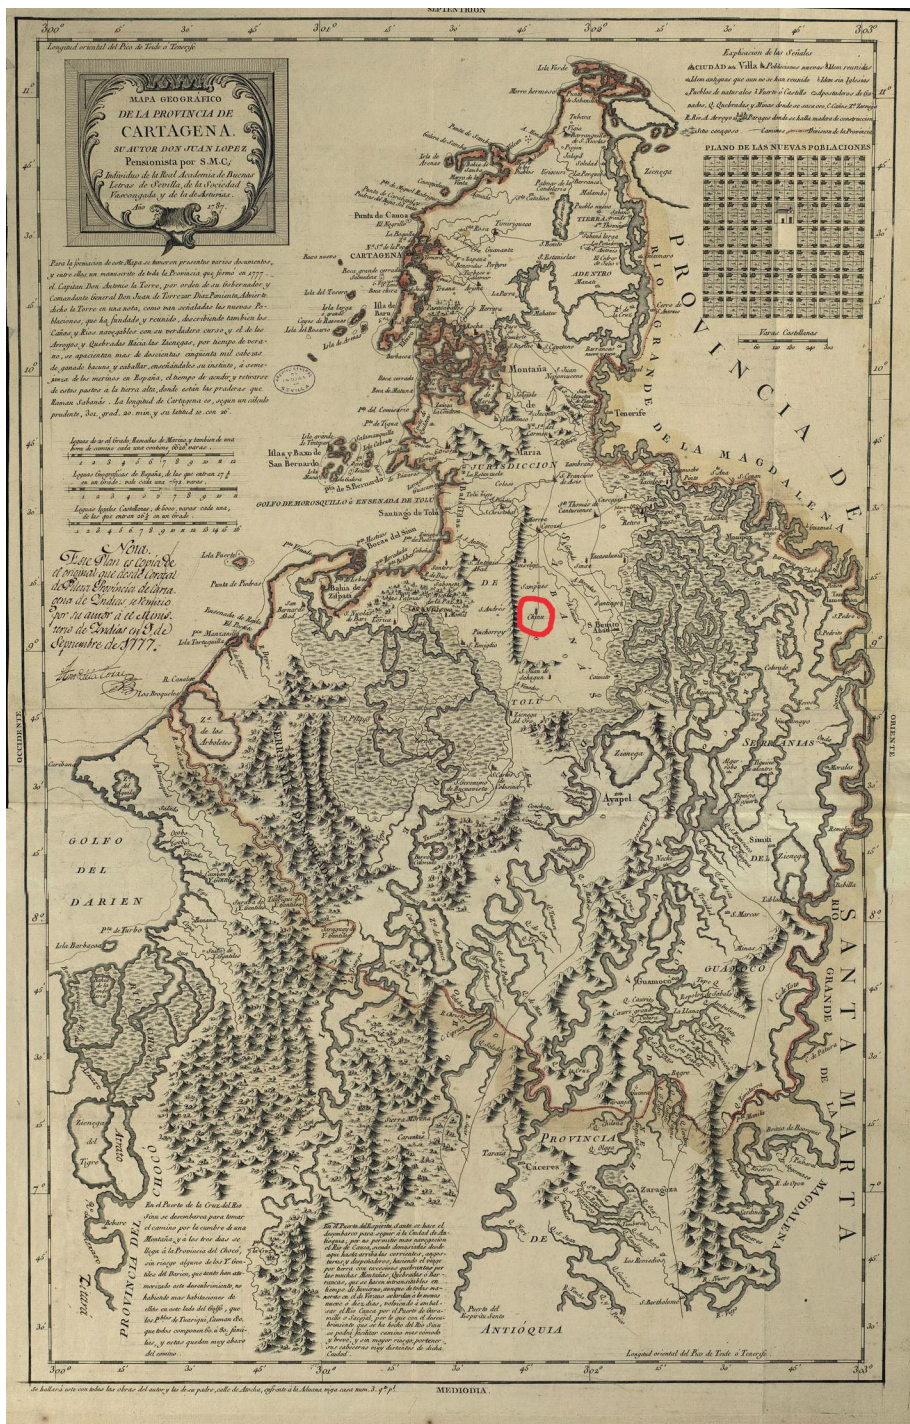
SEPTENTRION

Longitud oriental del Pico de Teyde ó Tenerife

MAPA GEOGRAFICO DE LA PROVINCIA DE CARTAGENA.
SU AUTOR DON JUAN LOPEZ
Pensionista por S.M.C.
Individuo de la Real Academia de Buenas Letras de Sevilla, de la Sociedad Vascongada, y de la de Asturias.
Año 1787.

Para la formacion de este Mapa se tuvieron presentes varios documentos, y entre ellos un manuscrito de toda la Provincia que formó en 1777. el Capitan Don Antonio la Torre, por orden de su Gobernador y Comandante General Don Juan de Torrezar Diaz Pimienta. Advierte dicho la Torre en una nota, como van señaladas las nuevas Poblaciones, que ha fundado y reunido; describiendo tambien los Caños y Rios navegables con su verdadero curso, y el de los Arroyos, y Quebradas hácia las Zienegas, por tiempo de verano, en que apacientan mas de doscientas cinquenta mil cabezas de ganado bacuno y caballar, encaminandolas su instinto, á semejanza de los merinos en España, el tiempo de acudir y retirarse de estos pastos a la tierra alta, donde estan las praderas que llaman Sabanas. La longitud de Cartagena es, segun un calculo prudente, 301. grad. 20. min. y su latitud 10. con 26'.

Leguas de 20 al Grado, Marinas de Marina y tambien de una hora de camino cada una contiene 6652 varas.

Leguas Geograficas de España, de las que entran 17½ en un Grado, vale cada una 7592 varas.

Leguas legales Castellanas, de 5000 varas cada una, de las que entran 26⅔ en un Grado.

Nota.
Este Plan es copia de el original que desde Corozal de esta Provincia de Cartagena de Indias se remitio por su autor á el Ministerio de Indias en 9 de Septiembre de 1777.

Explicacion de las Señales
CIUDAD, Villa, Poblaciones nuevas, Hatos reunidos, Hatos antiguos que aun no se han reunido, Hatos con Iglesias, Pueblos de naturales, Fuerte ó Castillo, Apostaderos de Ganados, Quebradas y Minas donde se saca oro, Cañas, Zienegas, Rios, Arroyos, Parage donde se halla madera de construccion, Sitios cenagosos, Caminos, Division de la Provincia

PLANO DE LAS NUEVAS POBLACIONES

Varas Castellanas

PROVINCIA DE SANTA MARTA
RIO GRANDE DE LA MAGDALENA
JURISDICCION DE TOLU
SABANAS
GOLFO DE MOROSQUILLO ó ENSENADA DE TOLU
GOLFO DEL DARIEN
PROVINCIA DEL CHOCO
PROVINCIA DE ANTIOQUIA
SERRANIAS DE AYAPEL
GUAMOCO
CARTAGENA
Montaña
Tenerife
Mompox
Ayapel
Simiti
Zaragoza
Caceres
Cienaga
Chinu
Sampues
S. Benito Abad
Corozal
Santiago de Tolu
Islas de San Bernardo
Isla Barbacoas
Isla de Baru
Isla Fuerte
Punta de Canoa
Zienega del Tigre
Zitara
Sierra Morena
Caramanta

En el Puerto de la Cruz del Rio Sinu se desembarca para tomar el camino por la cumbre de una Montaña, y á los tres dias se llega á la Provincia del Choco, sin riesgo alguno de los Yndios del Darien, que tanto han aniquilado este desembarcadero, no habiendo mas habitaciones de ellos en este lado del Golfo, que las Poblaciones de Tuarigui, Caiman &c. que todos componen 60. ú 80. familias, y estos quedan muy abaxo del camino.

En el Puerto del Espiritu Santo se hace el desembarco para seguir á la Ciudad de Antioquia, por no permitir mas navegacion el Rio de Cauca, siendo demasiados dilatados hasta arriba los torrentes, esporturas y despeñaderos, haciendo el viage por tierra con una caravana, quebrantan por las muchas Montañas, Quebradas y Barrancos, que se hacen intransitables en tiempo de Invierno, aunque de todas maneras se tarda desde alli hasta la Ciudad en diez dias, volviendo á embarcar el Rio Cauca por el Puerto de Guamillo ó Zaragoza, por lo que con el descubrimiento que se ha hecho del Rio Sinu se podrá facilitar camino mas comodo y breve, y con mayor riesgo, por tener sus cabeceras muy distantes de dicha Ciudad.

Longitud oriental del Pico de Teyde ó Tenerife

MEDIODIA
OCCIDENTE
ORIENTE

Se hallará este con todas las obras del autor y las de su padre, calle de Atocha, enfrente á la Aduana vieja casa num. 3. 4º pl.